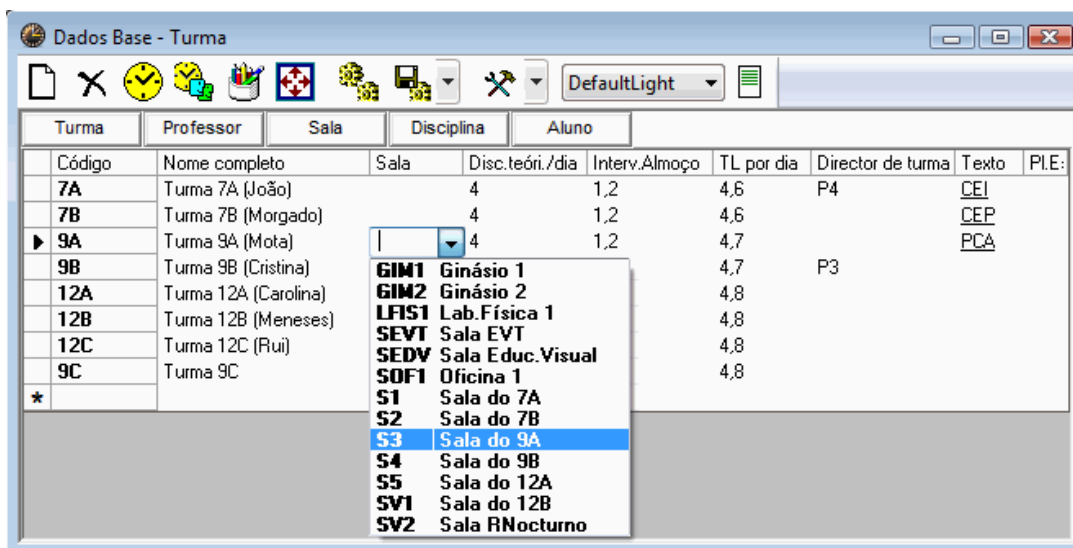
Dados Base - Turma

DefaultLight

Turma | Professor | Sala | Disciplina | Aluno

| | Código | Nome completo | Sala | Disc.teóri./dia | Interv.Almoço | TL por dia | Director de turma | Texto | Pl.E: |
|---|---|---|---|---|---|---|---|---|---|
| | 7A | Turma 7A (João) | | 4 | 1,2 | 4,6 | P4 | CEI | |
| | 7B | Turma 7B (Morgado) | | 4 | 1,2 | 4,6 | | CEP | |
| ▶ | 9A | Turma 9A (Mota) | | 4 | 1,2 | 4,7 | | PCA | |
| | 9B | Turma 9B (Cristina) | | | | 4,7 | P3 | | |
| | 12A | Turma 12A (Carolina) | | | | 4,8 | | | |
| | 12B | Turma 12B (Meneses) | | | | 4,8 | | | |
| | 12C | Turma 12C (Rui) | | | | 4,8 | | | |
| | 9C | Turma 9C | | | | 4,8 | | | |
| * | | | | | | | | | |

GIM1 Ginásio 1
GIM2 Ginásio 2
LFIS1 Lab.Física 1
SEVT Sala EVT
SEDV Sala Educ.Visual
SOF1 Oficina 1
S1 Sala do 7A
S2 Sala do 7B
S3 Sala do 9A
S4 Sala do 9B
S5 Sala do 12A
SV1 Sala do 12B
SV2 Sala RNocturno